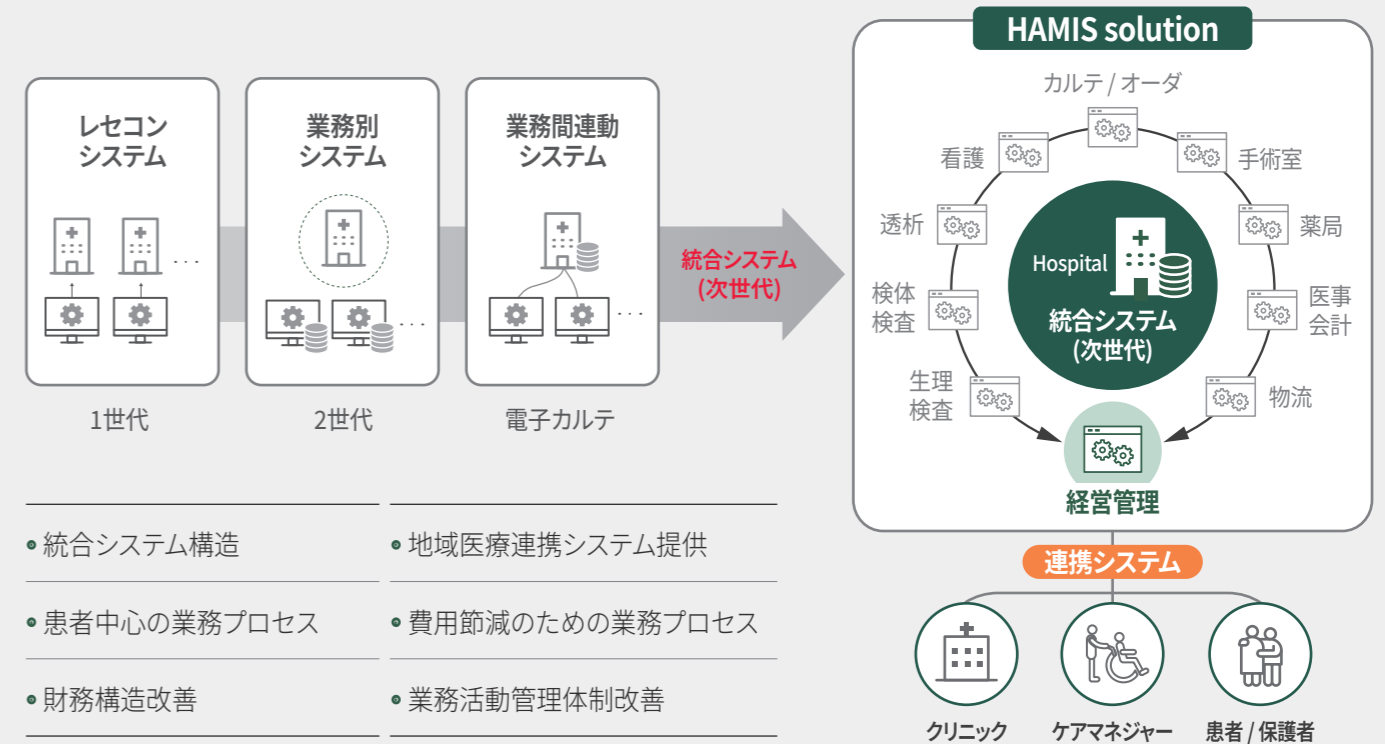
レセコン
システム

1世代

業務別
システム

2世代

業務間連動
システム

電子カルテ

統合システム
(次世代)

HAMIS solution

カルテ / オーダ

看護

手術室

透析

薬局

Hospital

統合システム
(次世代)

検体
検査

医事
会計

生理
検査

物流

経営管理

連携システム

クリニック

ケアマネジャー

患者 / 保護者

• 統合システム構造

• 地域医療連携システム提供

• 患者中心の業務プロセス

• 費用節減のための業務プロセス

• 財務構造改善

• 業務活動管理体制改善